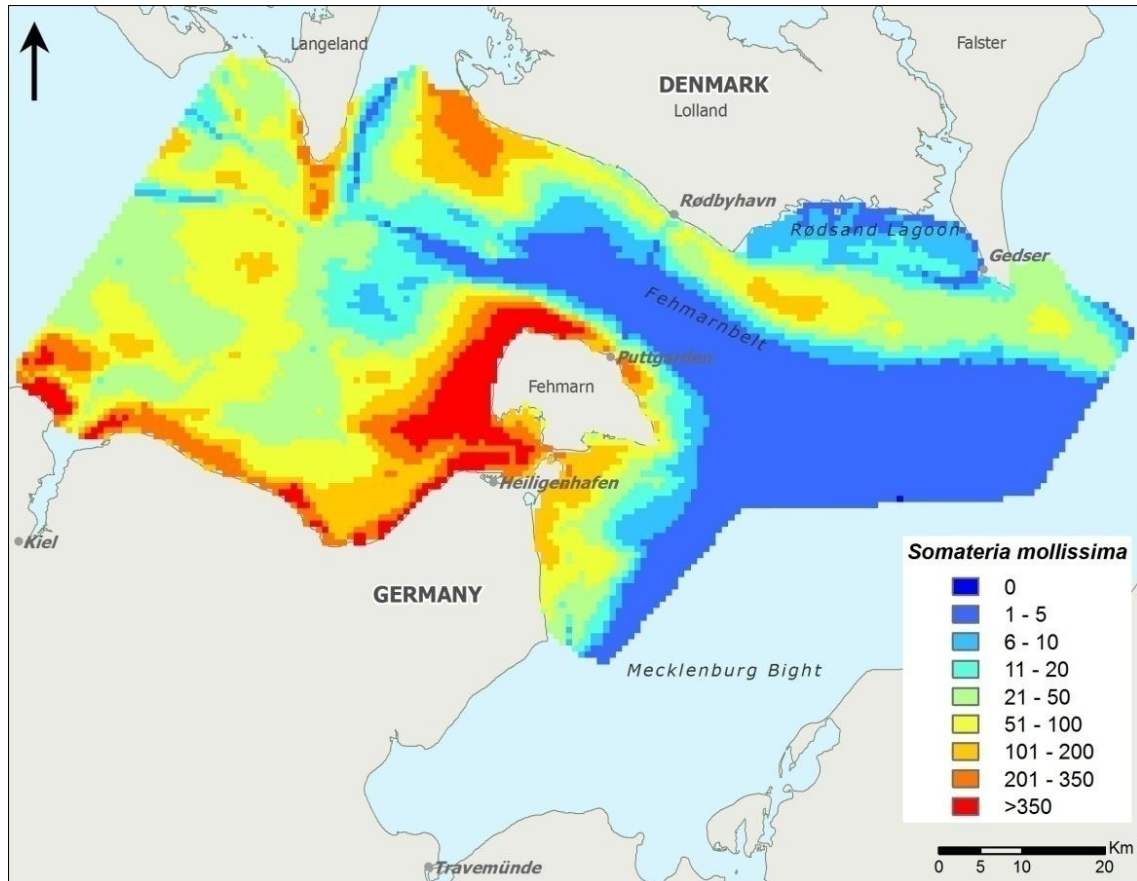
Langeland

Falster

DENMARK

Lolland

Rødbyhavn

Rødsand Lagoon

Gedser

Fehmarnbelt

Puttgarden

Fehmarn

Heiligenhafen

Kiel

GERMANY

Mecklenburg Bight

Travemünde

Somateria mollissima

| | |
|---|---|
| | 0 |
| | 1 - 5 |
| | 6 - 10 |
| | 11 - 20 |
| | 21 - 50 |
| | 51 - 100 |
| | 101 - 200 |
| | 201 - 350 |
| | >350 |

Km
0 5 10 20